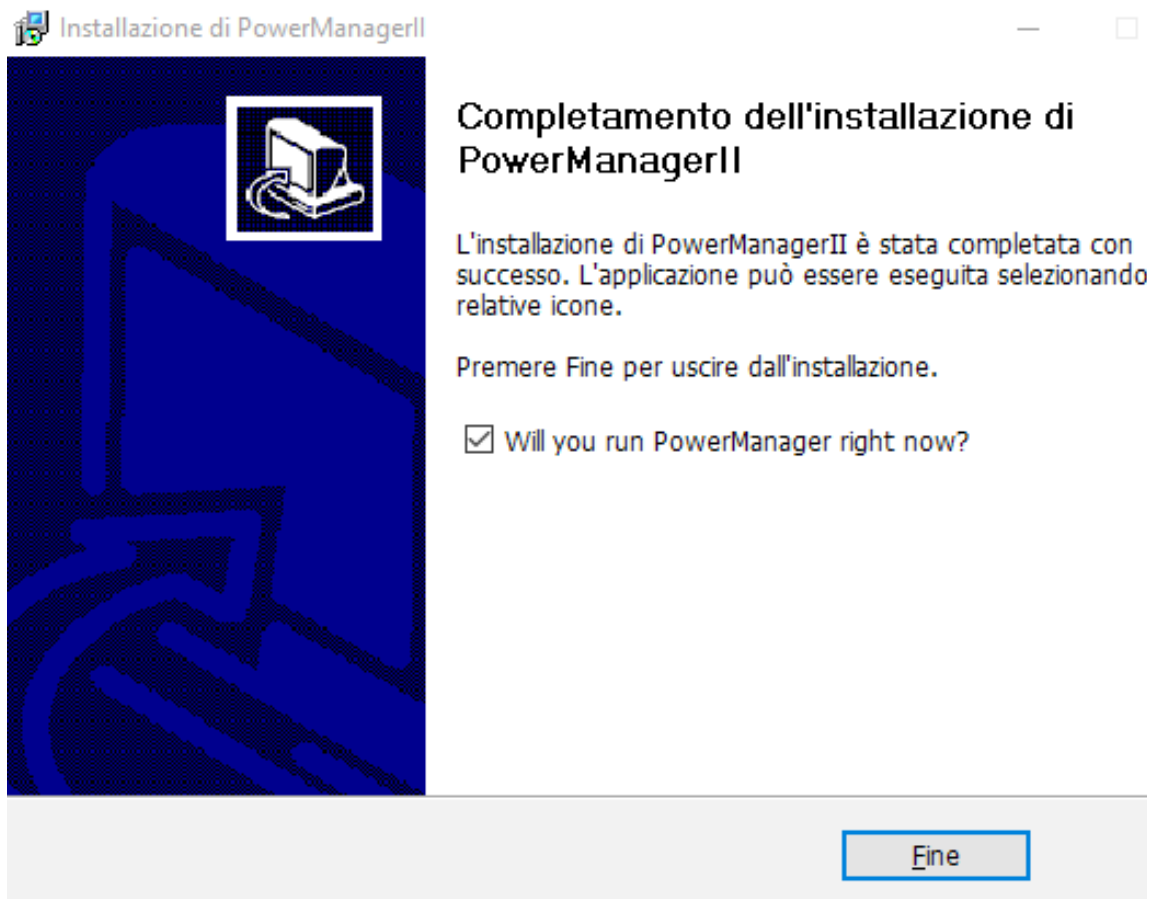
Installazione di PowerManagerII

Completamento dell'installazione di PowerManagerII

L'installazione di PowerManagerII è stata completata con successo. L'applicazione può essere eseguita selezionando relative icone.

Premere Fine per uscire dall'installazione.

☑ Will you run PowerManager right now?

Fine